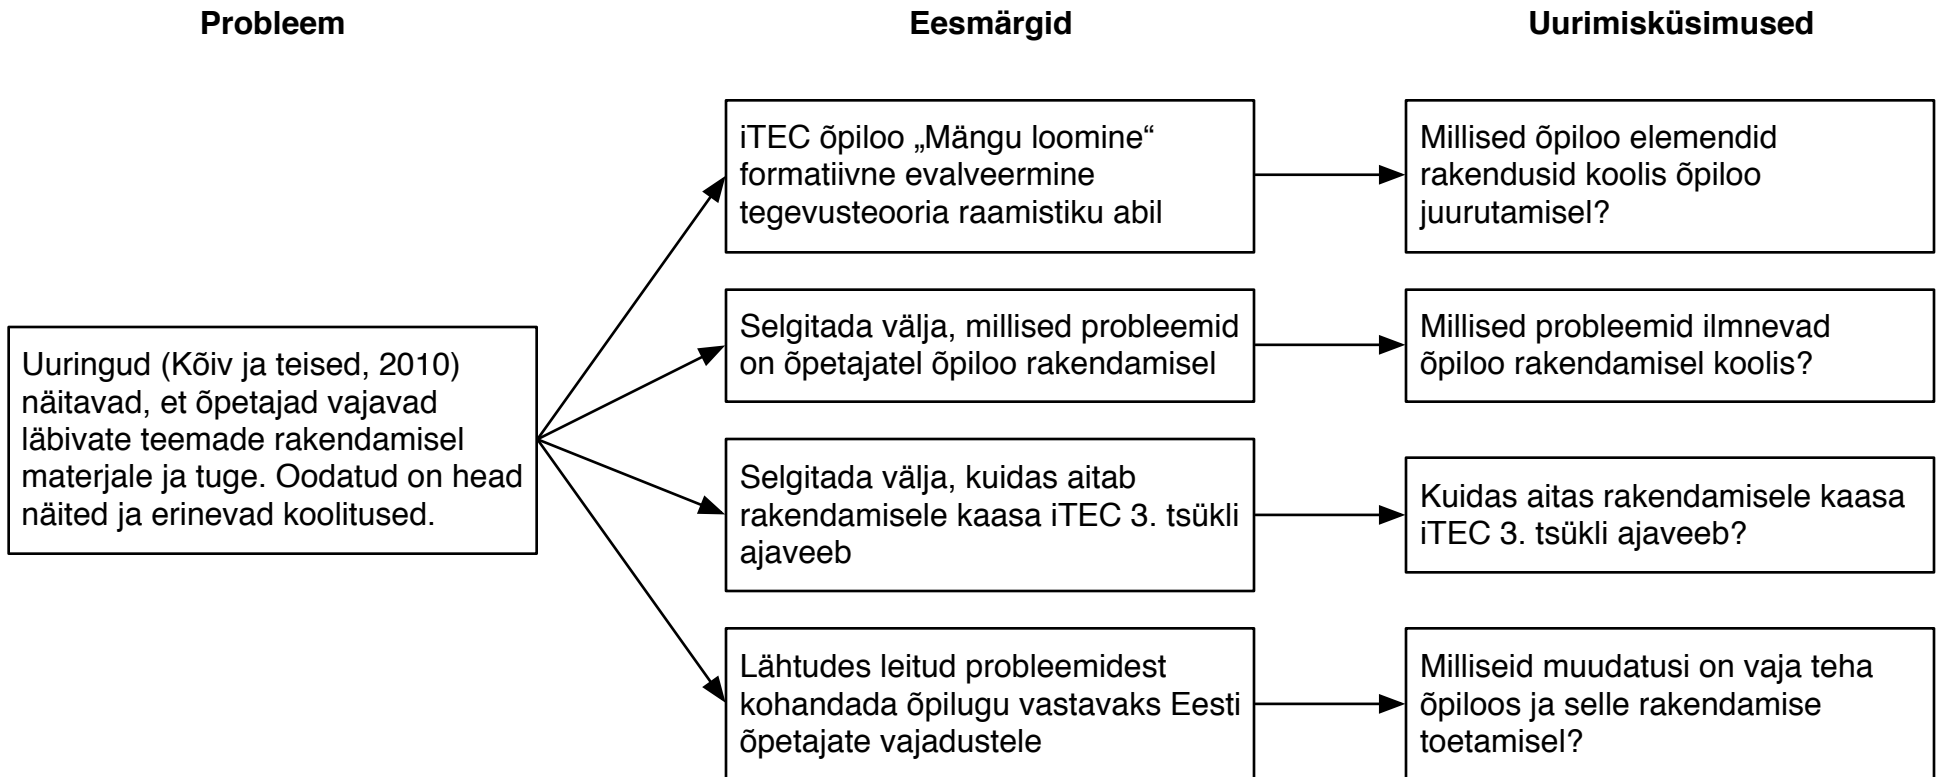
Probleem

Eesmärgid

Uurimisküsimused

Uuringud (Kõiv ja teised, 2010) näitavad, et õpetajad vajavad läbivate teemade rakendamisel materjale ja tuge. Oodatud on head näited ja erinevad koolitused.

iTEC õpiloo „Mängu loomine“ formatiivne evalveermine tegevusteooria raamistiku abil

Millised õpiloo elemendid rakendusid koolis õpiloo juurutamisel?

Selgitada välja, millised probleemid on õpetajatel õpiloo rakendamisel

Millised probleemid ilmnevad õpiloo rakendamisel koolis?

Selgitada välja, kuidas aitab rakendamisele kaasa iTEC 3. tsükli ajaveeb

Kuidas aitas rakendamisele kaasa iTEC 3. tsükli ajaveeb?

Lähtudes leitud probleemidest kohandada õpilugu vastavaks Eesti õpetajate vajadustele

Milliseid muudatusi on vaja teha õpiloos ja selle rakendamise toetamisel?